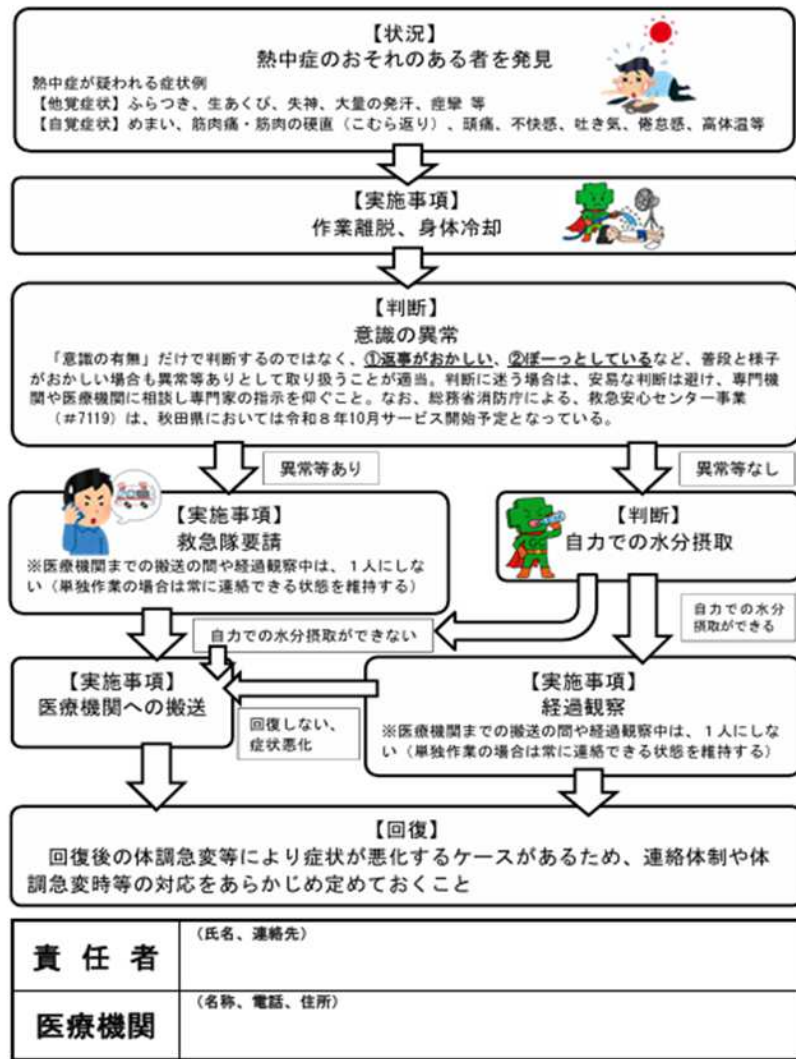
【状況】
熱中症のおそれのある者を発見

熱中症が疑われる症状例
【他覚症状】ふらつき、生あくび、失神、大量の発汗、痙攣 等
【自覚症状】めまい、筋肉痛・筋肉の硬直（こむら返り）、頭痛、不快感、吐き気、倦怠感、高体温等

【実施事項】
作業離脱、身体冷却

【判断】
意識の異常

「意識の有無」だけで判断するのではなく、①返事がおかしい、②ぼーっとしているなど、普段と様子がおかしい場合も異常等ありとして取り扱うことが適当。判断に迷う場合は、安易な判断は避け、専門機関や医療機関に相談し専門家の指示を仰ぐこと。なお、総務省消防庁による、救急安心センター事業（#7119）は、秋田県においては令和８年10月サービス開始予定となっている。

異常等あり

異常等なし

【実施事項】
救急隊要請
※医療機関までの搬送の間や経過観察中は、１人にしない（単独作業の場合は常に連絡できる状態を維持する）

【判断】
自力での水分摂取

自力での水分摂取ができない

自力での水分摂取ができる

【実施事項】
医療機関への搬送

回復しない、症状悪化

【実施事項】
経過観察
※医療機関までの搬送の間や経過観察中は、１人にしない（単独作業の場合は常に連絡できる状態を維持する）

【回復】
回復後の体調急変等により症状が悪化するケースがあるため、連絡体制や体調急変時等の対応をあらかじめ定めておくこと

| 責 任 者 | （氏名、連絡先） |
|---|---|
| 医療機関 | （名称、電話、住所） |